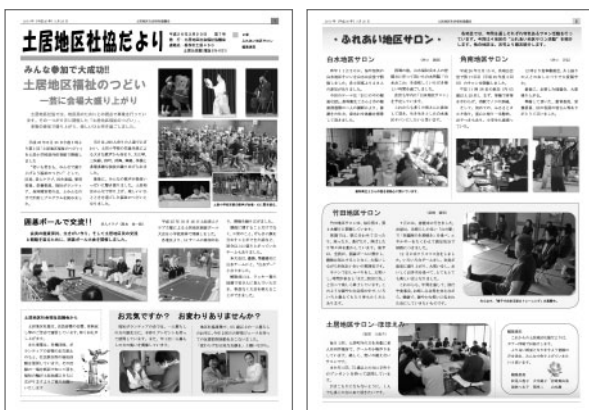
土居地区社協だより

みんな参加で大成功!!

土居地区福祉のつどい

一芸に会場大盛り上がり

囲碁ボールで交流!!

お元気ですか? お困りありませんか?

・ふれあい地区サロン・

白木地区サロン

角南地区サロン

竹田地区サロン

土居地区サロン・住法エム

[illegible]